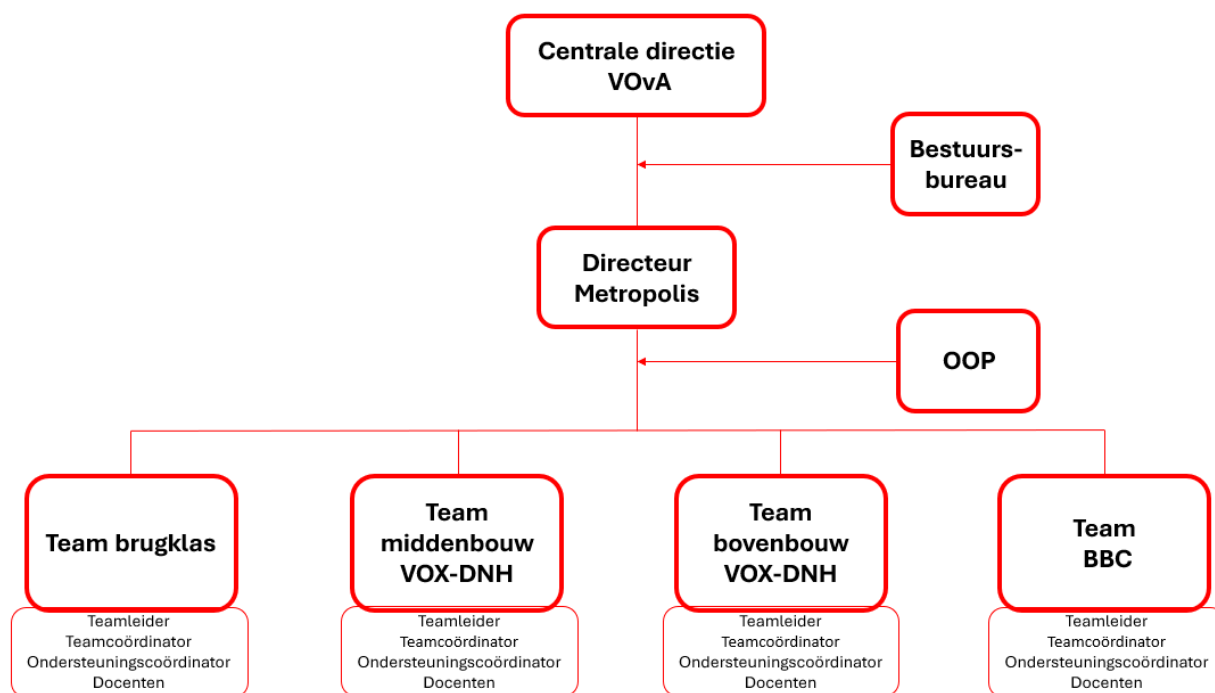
Centrale directie VOvA

Bestuurs-bureau

Directeur Metropolis

OOP

Team brugklas

Teamleider
Teamcoördinator
Ondersteuningscoördinator
Docenten

Team middenbouw VOX-DNH

Teamleider
Teamcoördinator
Ondersteuningscoördinator
Docenten

Team bovenbouw VOX-DNH

Teamleider
Teamcoördinator
Ondersteuningscoördinator
Docenten

Team BBC

Teamleider
Teamcoördinator
Ondersteuningscoördinator
Docenten